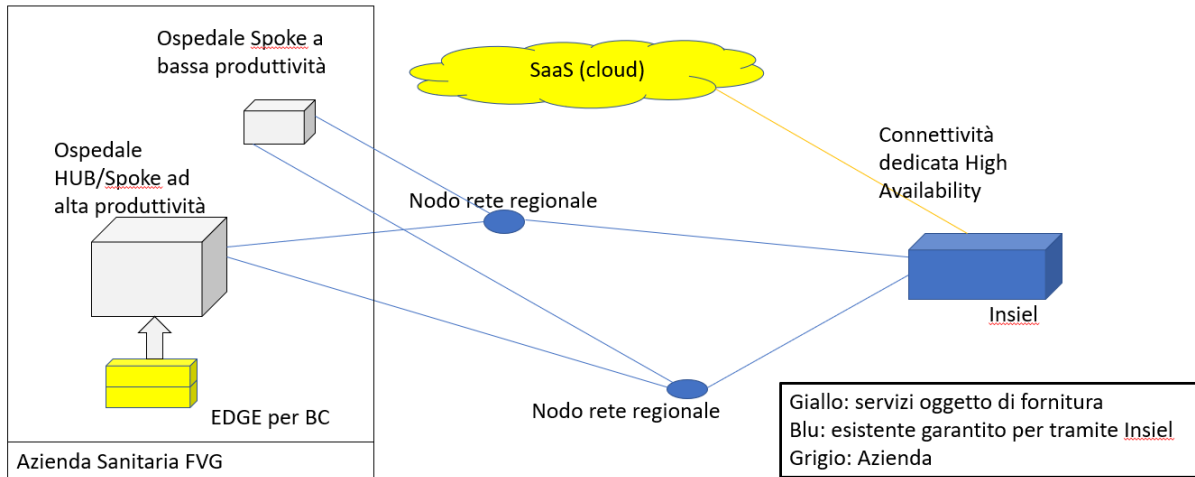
Ospedale Spoke a bassa produttività

SaaS (cloud)

Ospedale HUB/Spoke ad alta produttività

Nodo rete regionale

Connettività dedicata High Availability

Insiel

EDGE per BC

Nodo rete regionale

Giallo: servizi oggetto di fornitura
Blu: esistente garantito per tramite Insiel
Grigio: Azienda

Azienda Sanitaria FVG